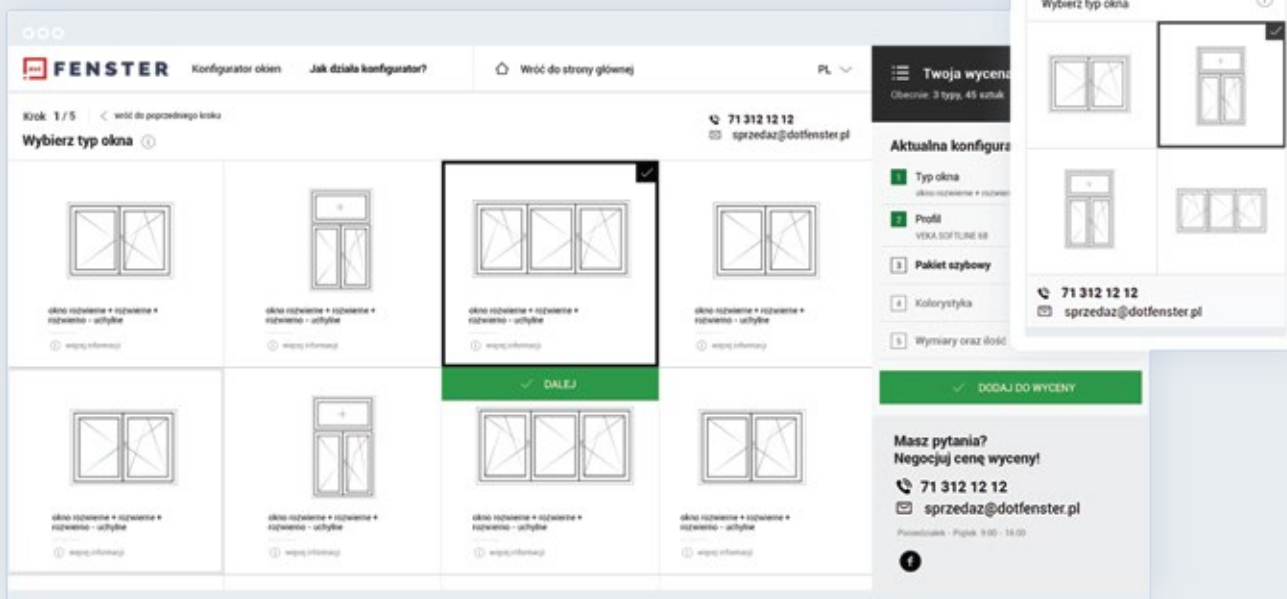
FENSTER Konfigurator okien Jak działa konfigurator? Wróć do strony głównej PL

Krok 1 / 5 < wróć do poprzedniego kroku

Wybierz typ okna

71 312 12 12
sprzedaz@dotfenster.pl

okno rozwierne + rozwierne + rozwierno - uchylne
więcej informacji

okno rozwierne + rozwierne + rozwierno - uchylne
więcej informacji

okno rozwierne + rozwierne + rozwierno - uchylne
więcej informacji

okno rozwierne + rozwierne + rozwierno - uchylne
więcej informacji

DALEJ

okno rozwierne + rozwierne + rozwierno - uchylne
więcej informacji

okno rozwierne + rozwierne + rozwierno - uchylne
więcej informacji

okno rozwierne + rozwierne + rozwierno - uchylne
więcej informacji

okno rozwierne + rozwierne + rozwierno - uchylne
więcej informacji

Twoja wycena
Obecnie: 3 typy, 45 sztuk

Aktualna konfigura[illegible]

1 Typ okna
okno rozwierne + rozwi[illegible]

2 Profil
VEKA SOFTLINE 68

3 Pakiet szybowy

4 Kolorystyka

5 Wymiary oraz ilość

DODAJ DO WYCENY

Masz pytania?
Negocjuj cenę wyceny!

71 312 12 12
sprzedaz@dotfenster.pl

Poniedziałek - Piątek 9:00 - 16:00

Wybierz typ okna

71 312 12 12
sprzedaz@dotfenster.pl